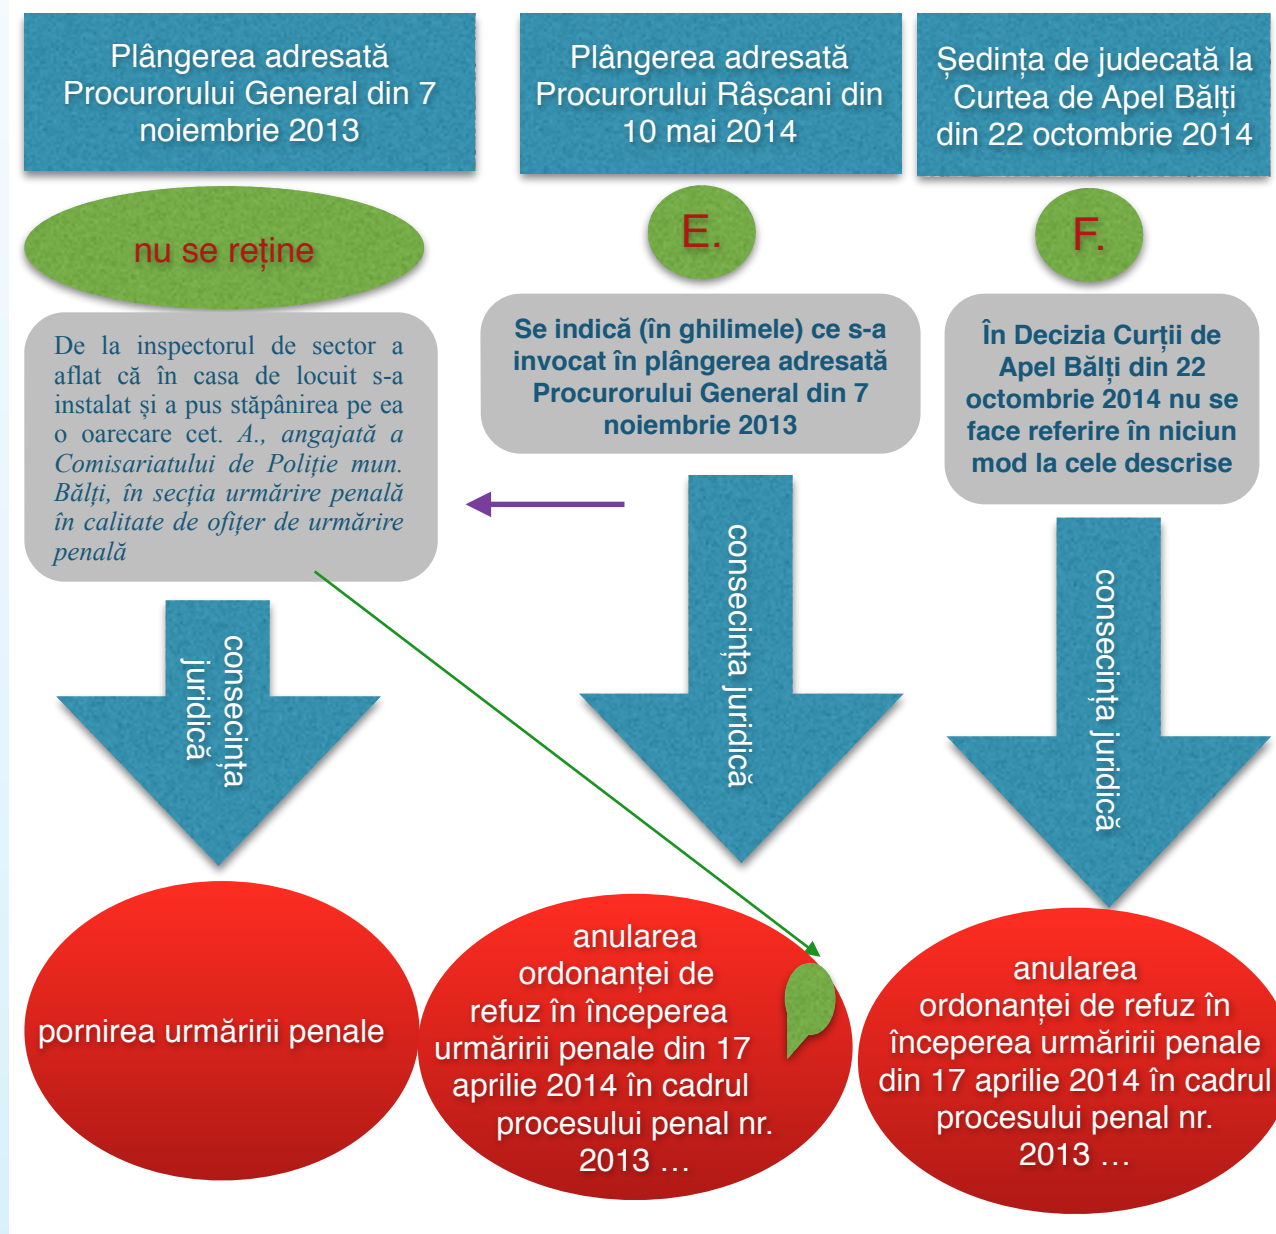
Plângerea adresată Procurorului General din 7 noiembrie 2013

Plângerea adresată Procurorului Râșcani din 10 mai 2014

Ședința de judecată la Curtea de Apel Bălți din 22 octombrie 2014

nu se reține

E.

F.

De la inspectorul de sector a aflat că în casa de locuit s-a instalat și a pus stăpânirea pe ea o oarecare cet. *A., angajată a Comisariatului de Poliție mun. Bălți, în secția urmărire penală în calitate de ofițer de urmărire penală*

Se indică (în ghilimele) ce s-a invocat în plângerea adresată Procurorului General din 7 noiembrie 2013

În Decizia Curții de Apel Bălți din 22 octombrie 2014 nu se face referire în niciun mod la cele descrise

consecința juridică

consecința juridică

consecința juridică

pornirea urmăririi penale

anularea ordonanței de refuz în începerea urmăririi penale din 17 aprilie 2014 în cadrul procesului penal nr. 2013 …

anularea ordonanței de refuz în începerea urmăririi penale din 17 aprilie 2014 în cadrul procesului penal nr. 2013 …